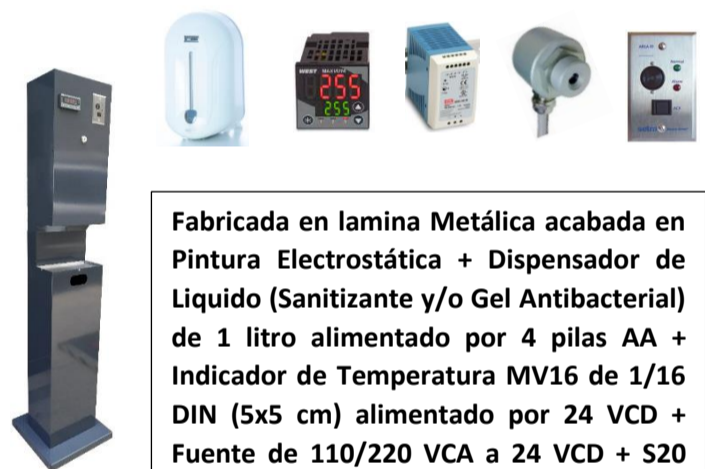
WEST 255 255

Fabricada en lamina Metálica acabada en Pintura Electrostática + Dispensador de Liquido (Sanitizante y/o Gel Antibacterial) de 1 litro alimentado por 4 pilas AA + Indicador de Temperatura MV16 de 1/16 DIN (5x5 cm) alimentado por 24 VCD + Fuente de 110/220 VCA a 24 VCD + S20